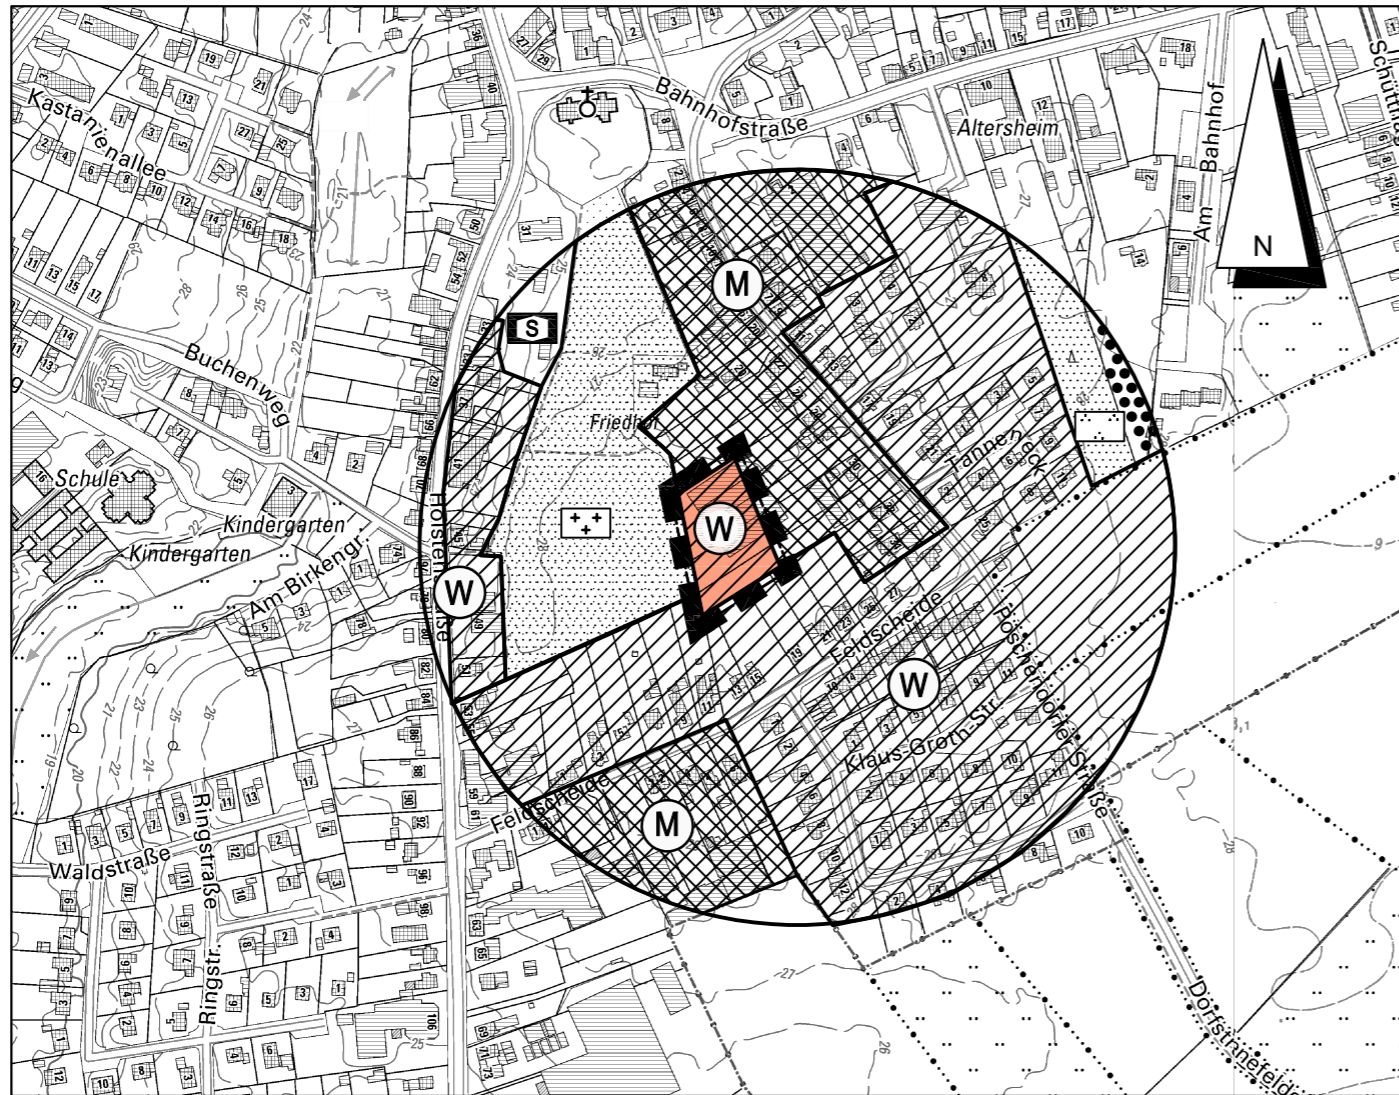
Bahnhofstraße
Altersheim
Am Bahnhof
N
Schütting
Kastanienallee
Buchenweg
Schule
Kindergarten
Kindergarten
Am Birkengr.
Holstenstraße
Friedhof
S
M
W
W
W
M
Tannen eck
Feldscheide
Feldscheide
Klaus-Groth-Str.
Pöschendorfer Straße
Waldstraße
Ringstraße
Ringstr.
Dörfstinnefeld